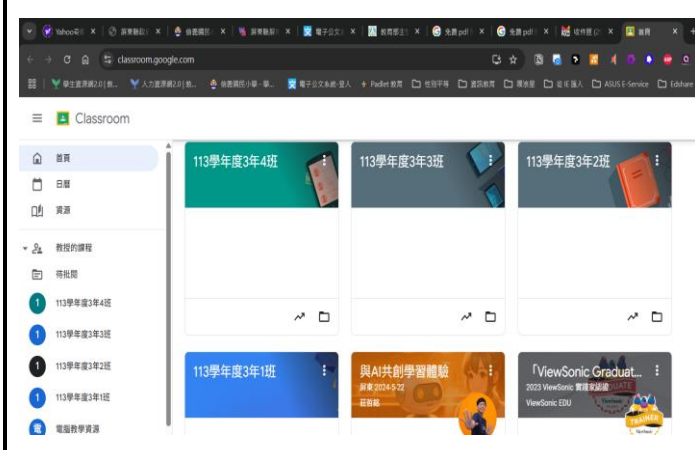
Yahoo奇摩 | 新竹縣政 | 信義國民 | 新竹縣政 | 電子公文 | 教育部全 | 免費 pdf | 免費 pdf | 硬件匣 | 首頁

classroom.google.com

學生資源網2.0 | 人力資源網2.0 | 信義國民小學 - 學... | 電子公文系統 - 登入 | Padlet 教育 | 性別平等 | 資訊教育 | 環境教育 | 校長論人 | ASUS E-Service | Edshare

Classroom

首頁
日曆
資源
教授的課程
待批閱
113學年度3年4班
113學年度3年3班
113學年度3年2班
113學年度3年1班
電腦教學資源

113學年度3年4班
113學年度3年3班
113學年度3年2班
113學年度3年1班
與AI共創學習體驗
屏東 2024-5-22
莊智皓
「ViewSonic Graduat...
2023 ViewSonic 實踐家認證
ViewSonic EDU
TRAINER